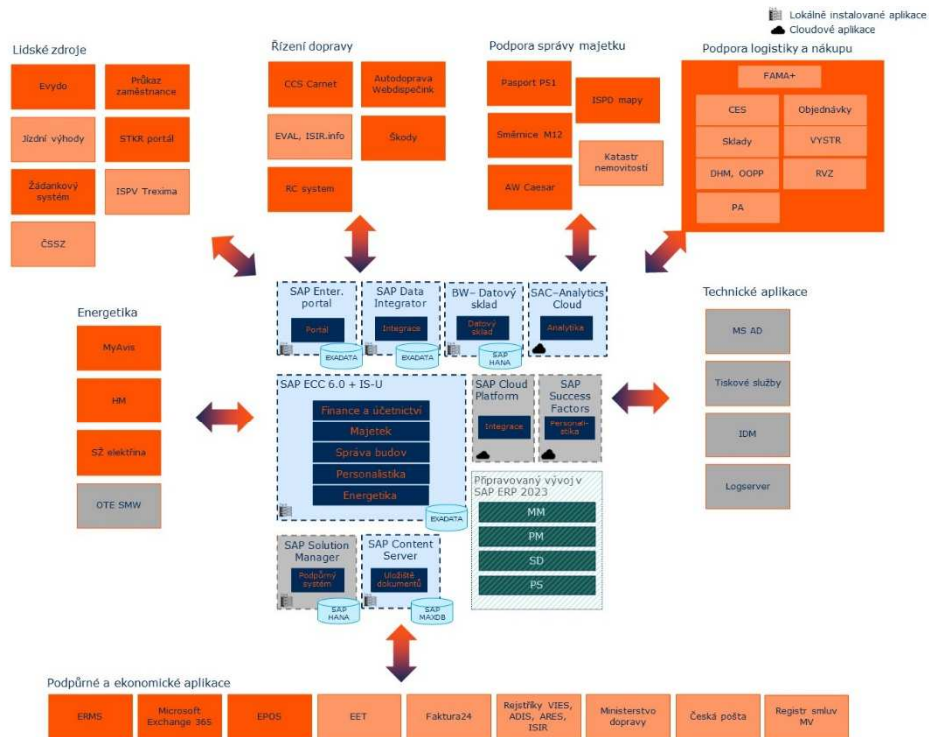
Lokálně instalované aplikace
Cloudové aplikace

Lidské zdroje
Evydo
Průkaz zaměstnance
Jízdní výhody
STKR portál
Žádankový systém
ISPV Trexima
ČSSZ

Řízení dopravy
CCS Carnet
Autodoprava Webdispečink
EVAL, ISIR.info
Škody
RC system

Podpora správy majetku
Pasport PS1
ISPD mapy
Směrnice M12
Katastr nemovitostí
AW Caesar

Podpora logistiky a nákupu
FAMA+
CES
Objednávky
Sklady
VYSTR
DHM, OOPP
RVZ
PA

SAP Enter. portal
Portál
EXADATA
SAP Data Integrator
Integrace
EXADATA
BW– Datový sklad
Datový sklad
SAP HANA
SAC–Analytics Cloud
Analytika

Energetika
MyAvis
HM
SŽ elektřina
OTE SMW

SAP ECC 6.0 + IS-U
Finance a účetnictví
Majetek
Správa budov
Personalistika
Energetika
EXADATA

SAP Cloud Platform
Integrace
SAP Success Factors
Personalistika

Připravovaný vývoj v SAP ERP 2023
MM
PM
SD
PS

SAP Solution Manager
Podpůrný systém
SAP HANA
SAP Content Server
Uložiště dokumentů
SAP MAXDB

Technické aplikace
MS AD
Tiskové služby
IDM
Logserver

Podpůrné a ekonomické aplikace
ERMS
Microsoft Exchange 365
EPOS
EET
Faktura24
Rejstříky VIES, ADIS, ARES, ISIR
Ministerstvo dopravy
Česká pošta
Registr smluv MV